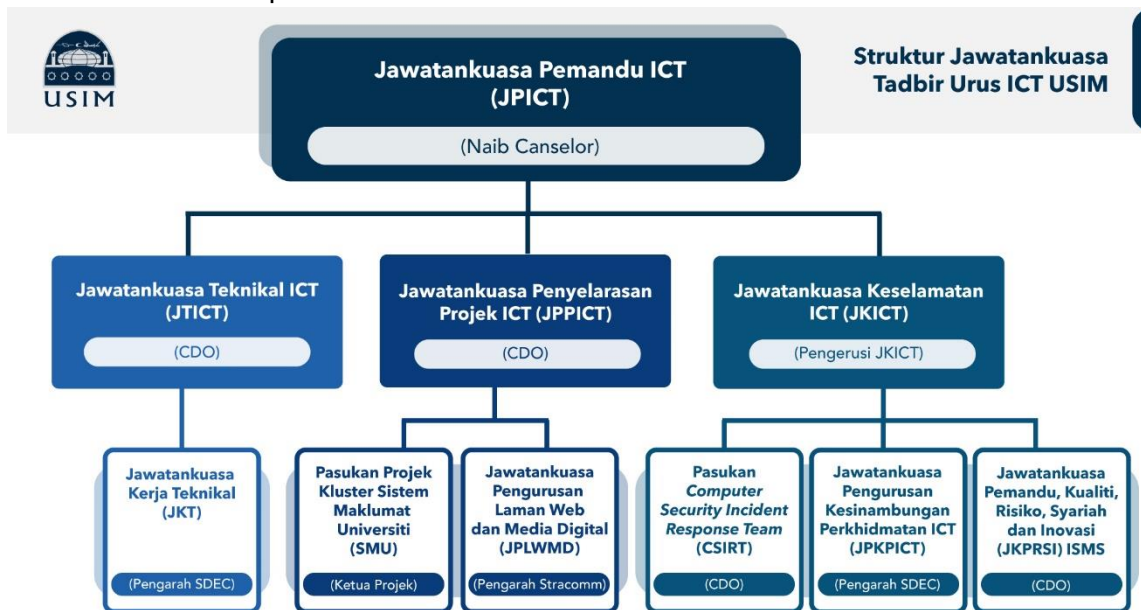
USIM

Jawatankuasa Pemandu ICT (JPICT)

(Naib Canselor)

Struktur Jawatankuasa Tadbir Urus ICT USIM

Jawatankuasa Teknikal ICT (JTICT)

(CDO)

Jawatankuasa Penyelarasan Projek ICT (JPPICT)

(CDO)

Jawatankuasa Keselamatan ICT (JKICT)

(Pengerusi JKICT)

Jawatankuasa Kerja Teknikal (JKT)

(Pengarah SDEC)

Pasukan Projek Kluster Sistem Maklumat Universiti (SMU)

(Ketua Projek)

Jawatankuasa Pengurusan Laman Web dan Media Digital (JPLWMD)

(Pengarah Stracomm)

Pasukan *Computer Security Incident Response Team* (CSIRT)

(CDO)

Jawatankuasa Pengurusan Kesinambungan Perkhidmatan ICT (JPKPICT)

(Pengarah SDEC)

Jawatankuasa Pemandu, Kualiti, Risiko, Syariah dan Inovasi (JKPRSI) ISMS

(CDO)